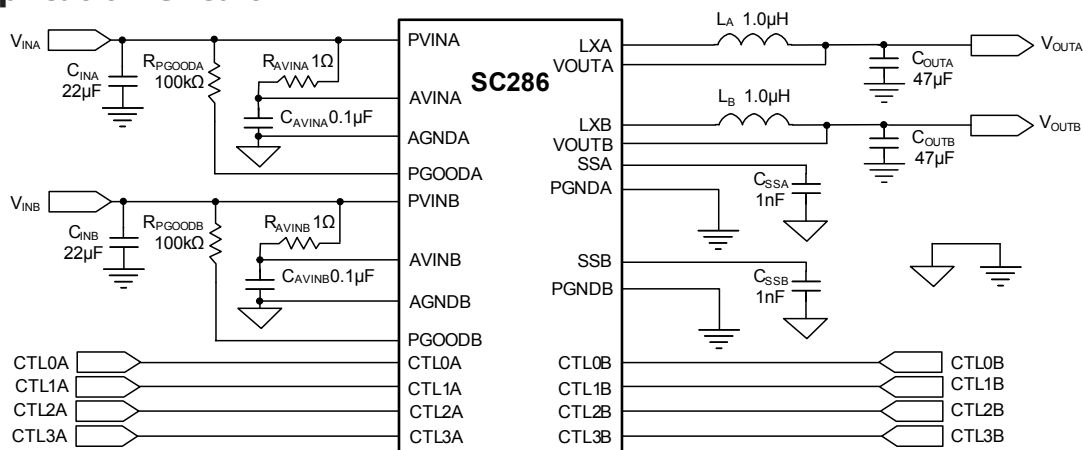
$V_{INA}$
$C_{INA}$ 22μF
$R_{PGOODA}$ 100kΩ
$R_{AVINA}$ 1Ω
$C_{AVINA}$ 0.1μF
PVINA
AVINA
AGNDA
PGOODA
SC286
LXA
VOUTA
$L_A$ 1.0μH
$C_{OUTA}$ 47μF
$V_{OUTA}$
LXB
VOUTB
$L_B$ 1.0μH
$C_{OUTB}$ 47μF
$V_{OUTB}$
SSA
PGNDA
$C_{SSA}$ 1nF
$V_{INB}$
$C_{INB}$ 22μF
$R_{PGOODB}$ 100kΩ
$R_{AVINB}$ 1Ω
$C_{AVINB}$ 0.1μF
PVINB
AVINB
AGNDB
PGOODB
SSB
PGNDB
$C_{SSB}$ 1nF
CTL0A
CTL0A
CTL0B
CTL0B
CTL1A
CTL1A
CTL1B
CTL1B
CTL2A
CTL2A
CTL2B
CTL2B
CTL3A
CTL3A
CTL3B
CTL3B